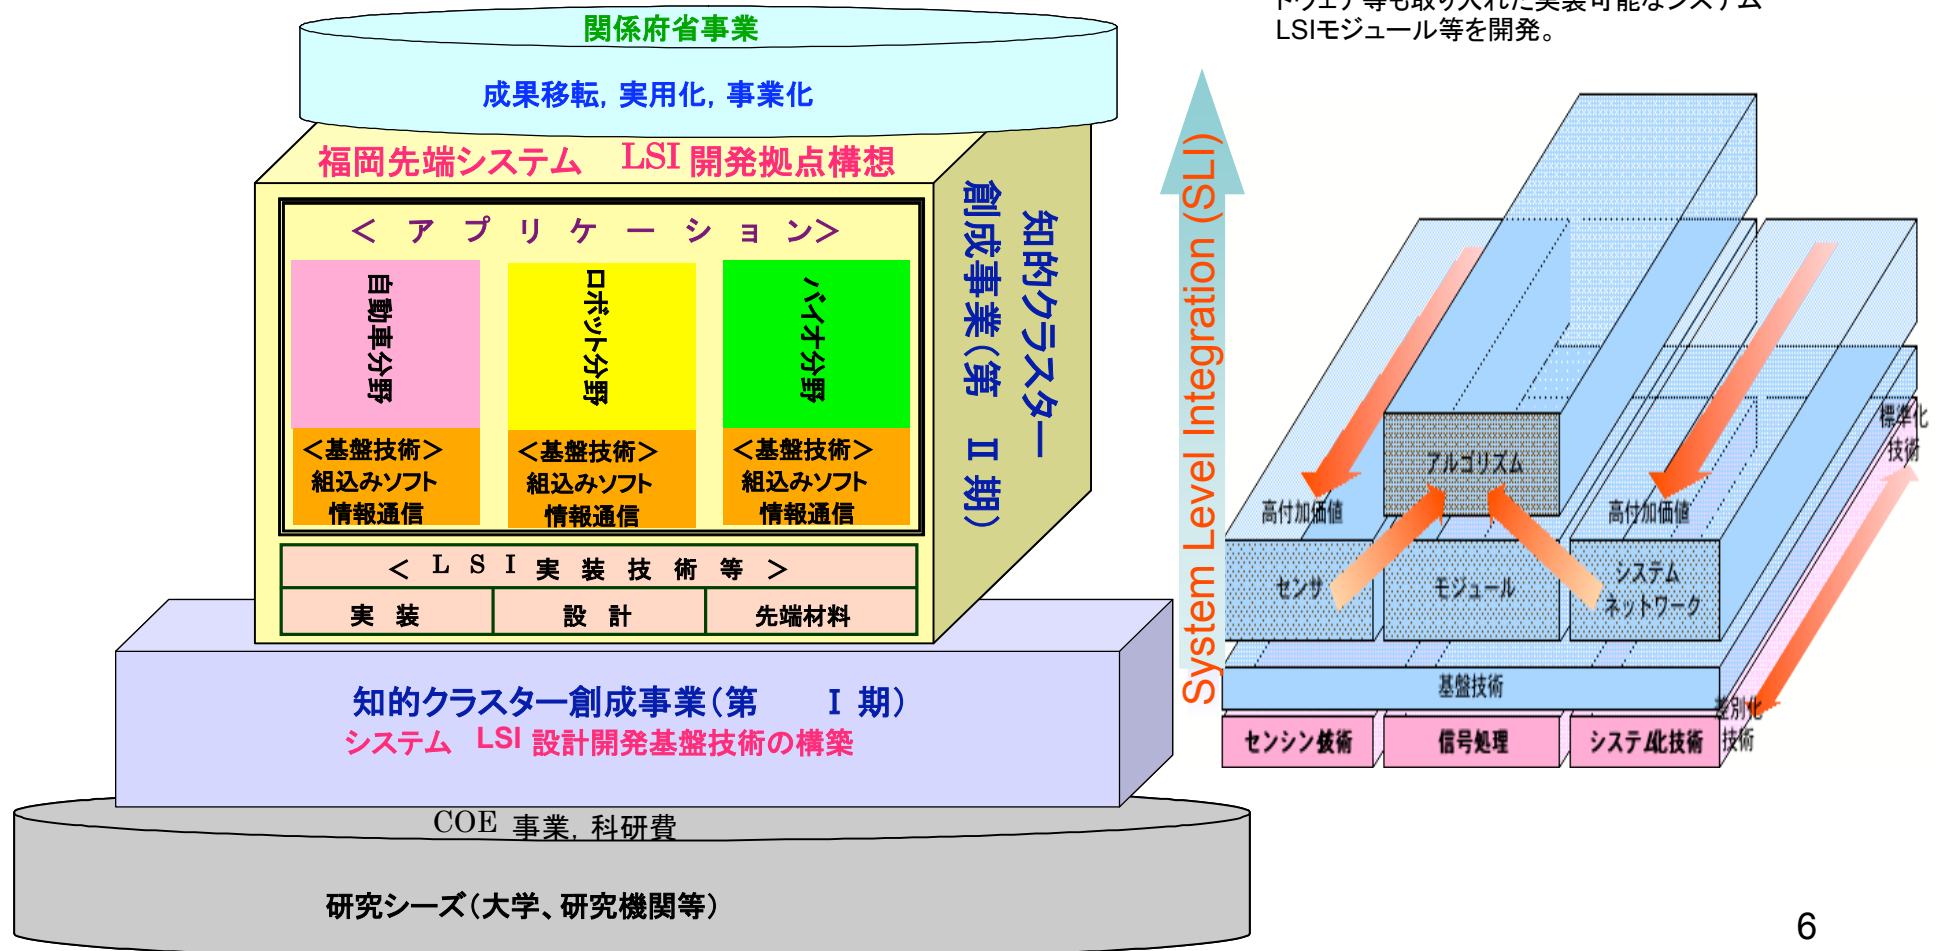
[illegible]ドウエア等も取り入れた実装可能なシステム LSIモジュール等を開発。

関係府省事業

成果移転，実用化，事業化

福岡先端システム LSI 開発拠点構想

知的クラスター創成事業（第 II 期）

＜ア プ リ ケ ー シ ョ ン＞

自動車分野

＜基盤技術＞
組込みソフト
情報通信

ロボット分野

＜基盤技術＞
組込みソフト
情報通信

バイオ分野

＜基盤技術＞
組込みソフト
情報通信

＜ L S I 実 装 技 術 等 ＞

| 実 装 | 設 計 | 先端材料 |
|---|---|---|

知的クラスター創成事業（第 I 期）
システム LSI 設計開発基盤技術の構築

COE 事業，科研費

研究シーズ（大学、研究機関等）

System Level Integration (SLI)

アルゴリズム

高付加価値

高付加価値

センサ

モジュール

システム ネットワーク

標準化 技術

基盤技術

差別化 技術

センシング技術

信号処理

システム化技術

6